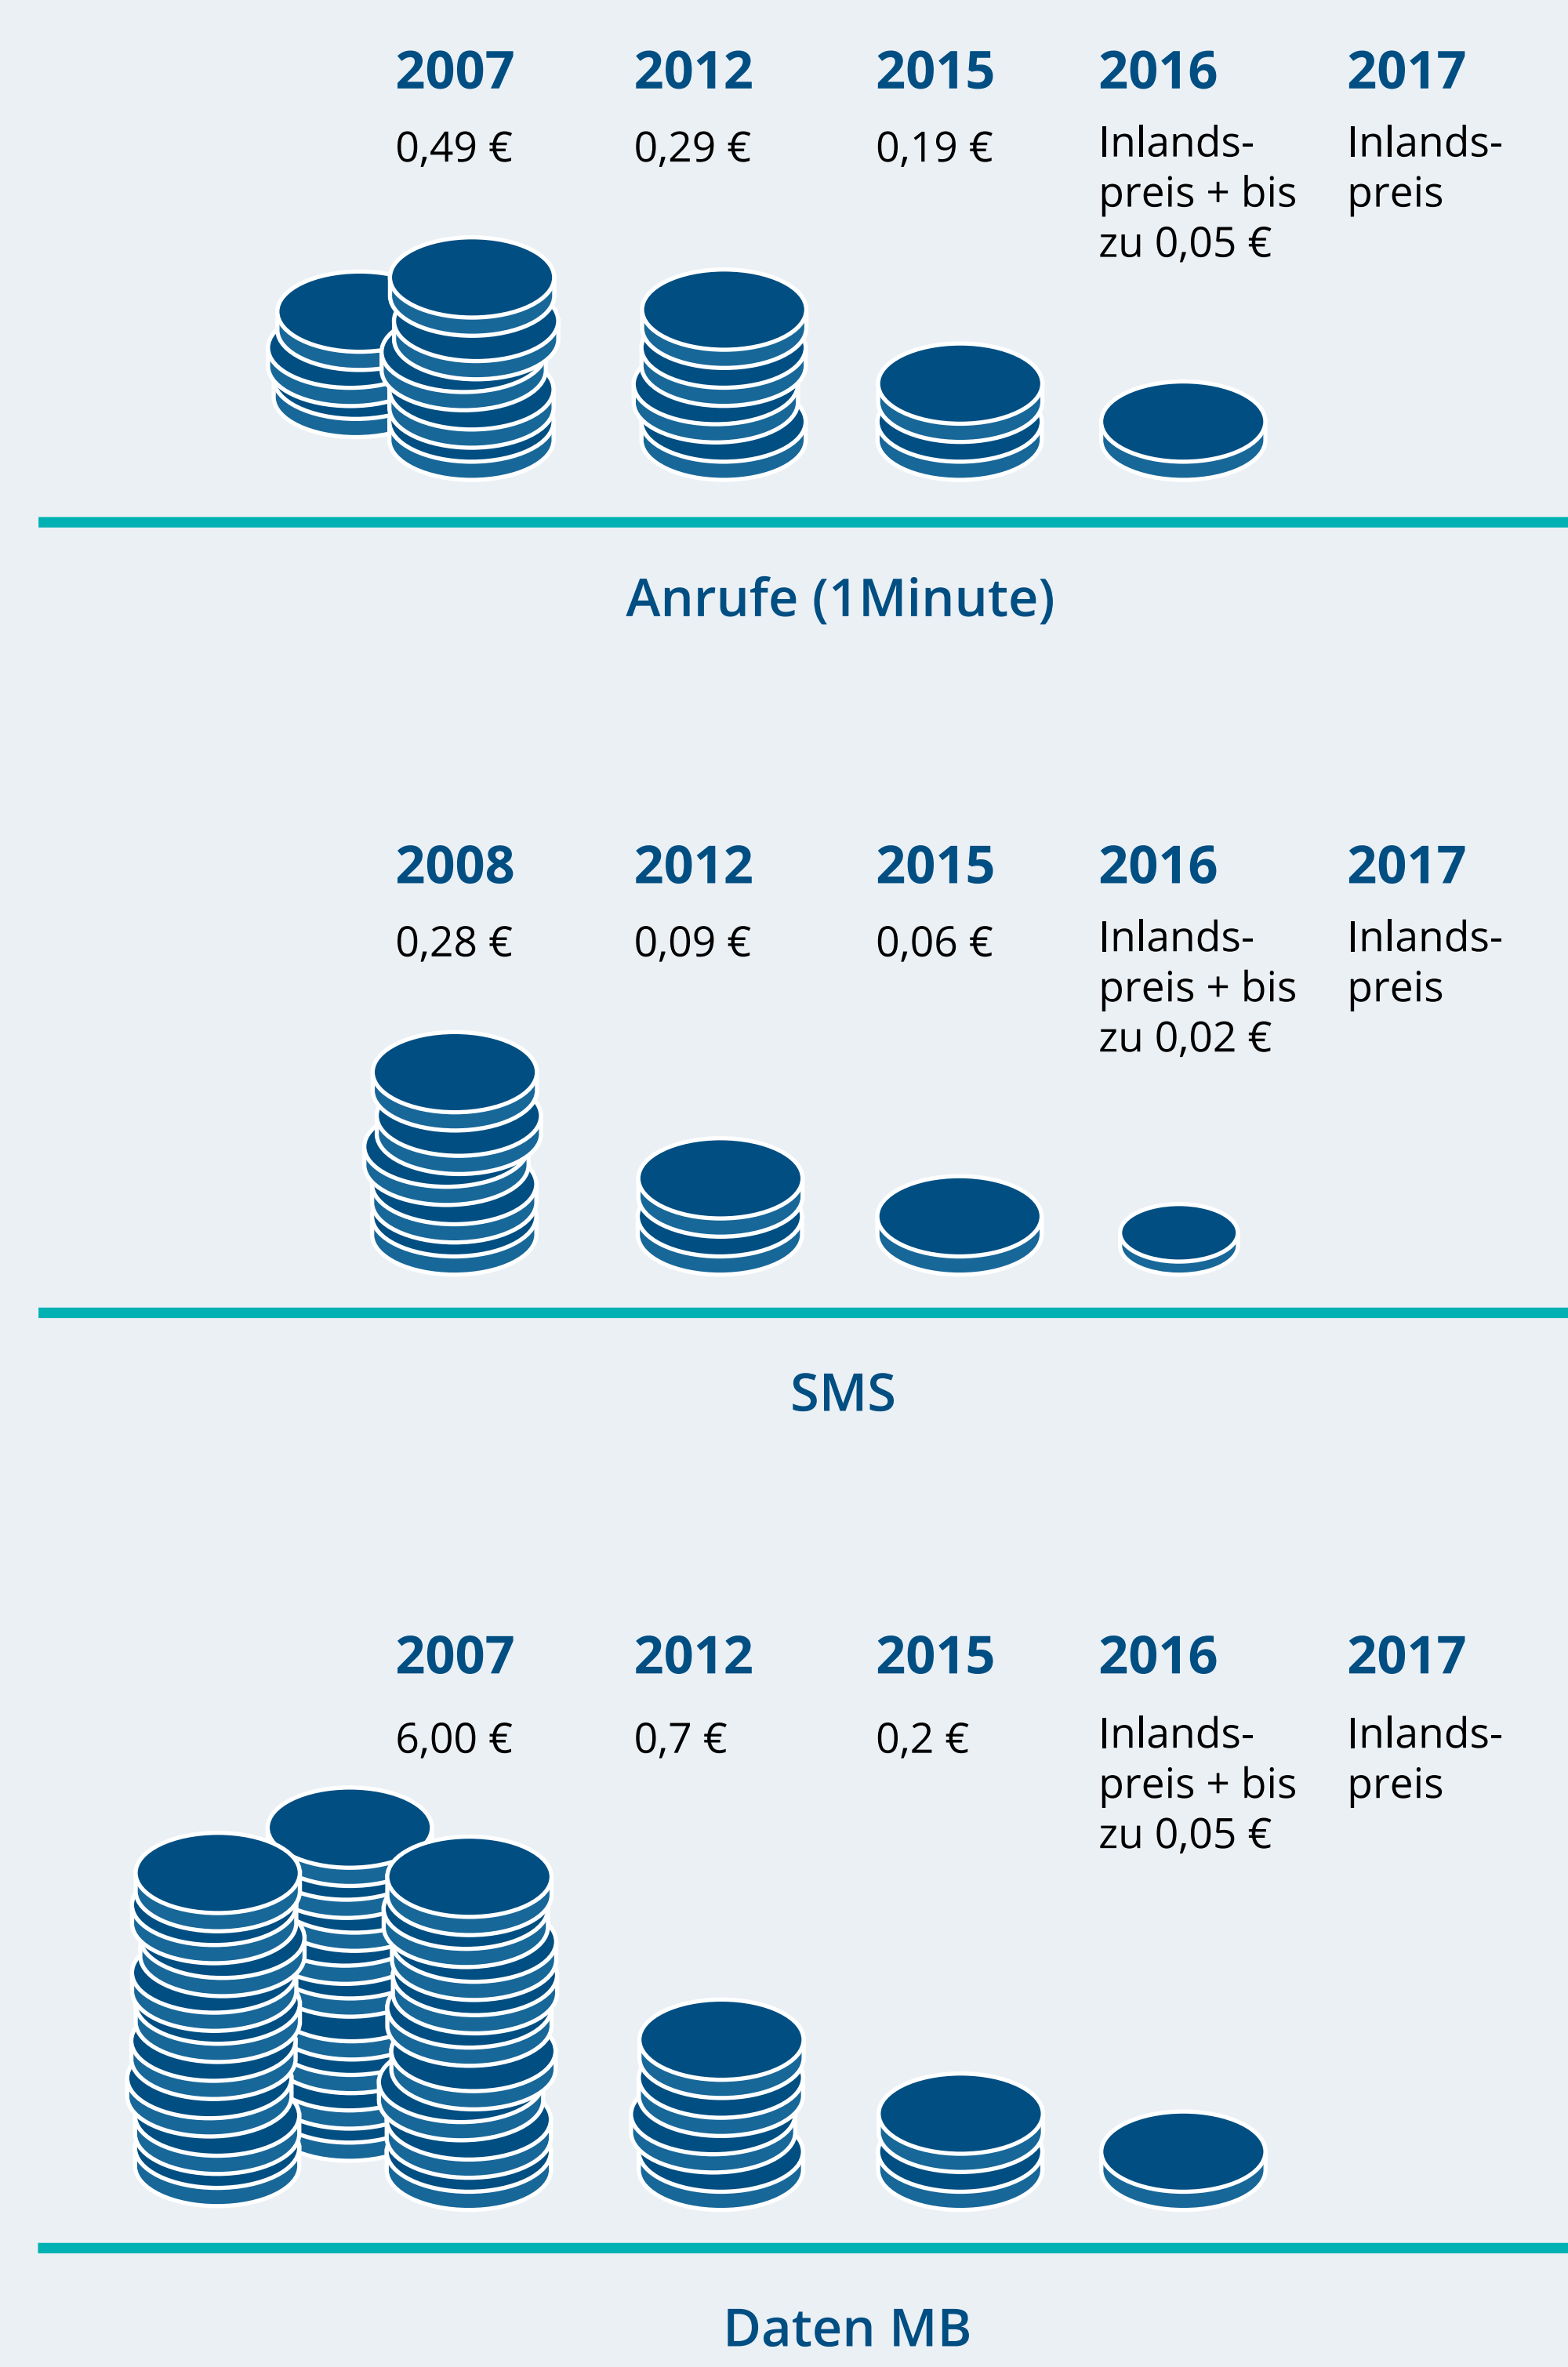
2007
0,49 €

2012
0,29 €

2015
0,19 €

2016
Inlandspreis + bis zu 0,05 €

2017
Inlandspreis

Anrufe (1Minute)

2008
0,28 €

2012
0,09 €

2015
0,06 €

2016
Inlandspreis + bis zu 0,02 €

2017
Inlandspreis

SMS

2007
6,00 €

2012
0,7 €

2015
0,2 €

2016
Inlandspreis + bis zu 0,05 €

2017
Inlandspreis

Daten MB